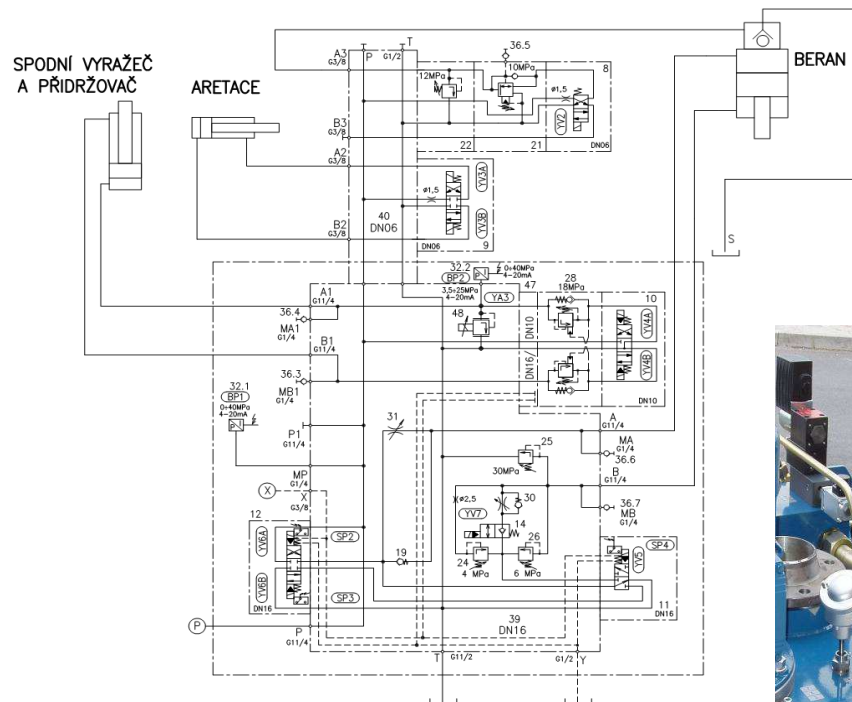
SPODNÍ VYRAŽEČ A PŘIDRŽOVAČ

ARETACE

BERAN

A3 G3/8
P
T G1/2
36.5
10MPa
12MPa
8
ø1,5
YV2
B3 G3/8
22
21
DN06
A2 G3/8
YV3A
ø1,5
YV3B
40 DN06
B2 G3/8
DN06
9
S
32.2
BP2
0÷40MPa 4÷20mA
3,5÷25MPa 4÷20mA
YA3
47
28
18MPa
10
A1 G11/4
36.4
MA1 G1/4
48
DN10
YV4A
B1 G1/4
DN16
YV4B
36.3
MB1 G1/4
DN10
32.1
BP1
0÷40MPa 4÷20mA
P1 G11/4
31
A G11/4
25
MA G1/4
36.6
30MPa
B G11/4
MP G1/4
X
X G3/8
ø2,5
30
YV7
14
36.7
MB G1/4
12
YV6A
SP2
19
24
4 MPa
26
6 MPa
SP4
YV5
YV6B
DN16
SP3
11
DN16
39
DN16
P
P G11/4
T G11/2
G1/2 Y